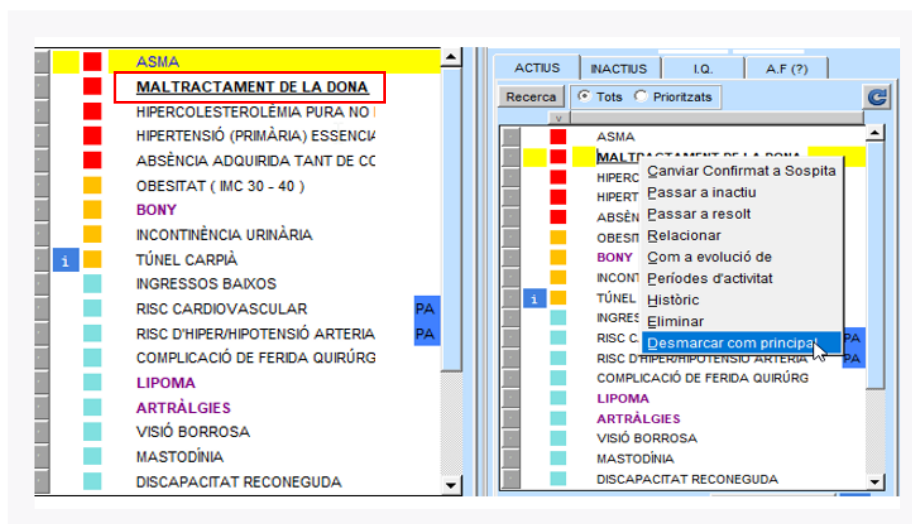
ASMA
MALTRACTAMENT DE LA DONA
HIPERCOLESTEROLÈMIA PURA NO
HIPERTENSIÓ (PRIMÀRIA) ESSENCIA
ABSÈNCIA ADQUIRIDA TANT DE CO
OBESITAT ( IMC 30 - 40 )
BONY
INCONTINÈNCIA URINÀRIA
i TÚNEL CARPIÀ
INGRESSOS BAIXOS
RISC CARDIOVASCULAR PA
RISC D'HIPER/HIPOTENSIÓ ARTERIA PA
COMPLICACIÓ DE FERIDA QUIRÚRG
LIPOMA
ARTRÀLGIES
VISIÓ BORROSA
MASTODÍNIA
DISCAPACITAT RECONEGUDA

ACTIUS | INACTIUS | I.Q. | A.F (?)
Recerca | Tots | Prioritzats
ASMA
MALTRACTAMENT DE LA DONA
HIPERC
HIPERT
ABSÈN
OBESI
BONY
INCONT
i TÚNEL
INGRES
RISC C PA
RISC D'HIPER/HIPOTENSIÓ ARTERIA PA
COMPLICACIÓ DE FERIDA QUIRÚRG
LIPOMA
ARTRÀLGIES
VISIÓ BORROSA
MASTODÍNIA
DISCAPACITAT RECONEGUDA

Canviar Confirmat a Sospita
Passar a inactiu
Passar a resolt
Relacionar
Com a evolució de
Períodes d'activitat
Històric
Eliminar
Desmarcar com principal